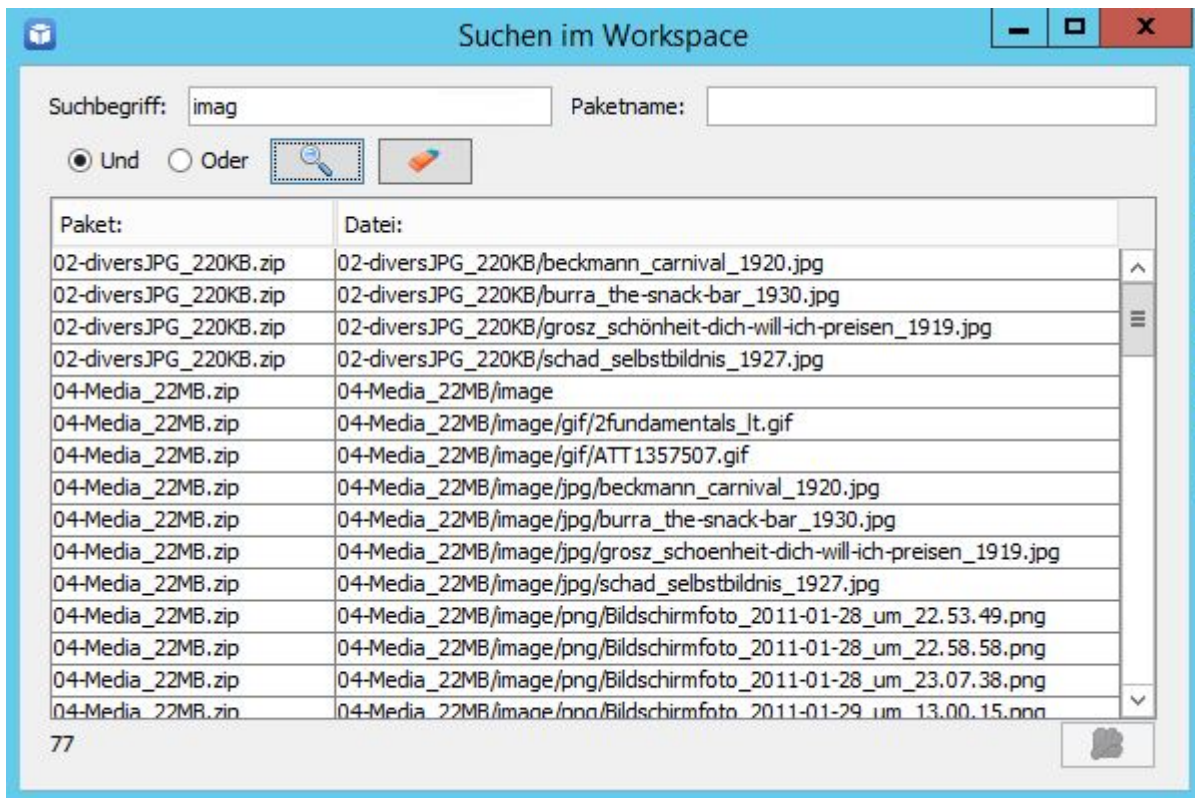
Suchen im Workspace

Suchbegriff: imag

Paketname:

Und Oder

| Paket: | Datei: |
|---|---|
| 02-diversJPG_220KB.zip | 02-diversJPG_220KB/beckmann_carnival_1920.jpg |
| 02-diversJPG_220KB.zip | 02-diversJPG_220KB/burra_the-snack-bar_1930.jpg |
| 02-diversJPG_220KB.zip | 02-diversJPG_220KB/grosz_schönheit-dich-will-ich-preisen_1919.jpg |
| 02-diversJPG_220KB.zip | 02-diversJPG_220KB/schad_selbstbildnis_1927.jpg |
| 04-Media_22MB.zip | 04-Media_22MB/image |
| 04-Media_22MB.zip | 04-Media_22MB/image/gif/2fundamentals_lt.gif |
| 04-Media_22MB.zip | 04-Media_22MB/image/gif/ATT1357507.gif |
| 04-Media_22MB.zip | 04-Media_22MB/image/jpg/beckmann_carnival_1920.jpg |
| 04-Media_22MB.zip | 04-Media_22MB/image/jpg/burra_the-snack-bar_1930.jpg |
| 04-Media_22MB.zip | 04-Media_22MB/image/jpg/grosz_schoenheit-dich-will-ich-preisen_1919.jpg |
| 04-Media_22MB.zip | 04-Media_22MB/image/jpg/schad_selbstbildnis_1927.jpg |
| 04-Media_22MB.zip | 04-Media_22MB/image/png/Bildschirmfoto_2011-01-28_um_22.53.49.png |
| 04-Media_22MB.zip | 04-Media_22MB/image/png/Bildschirmfoto_2011-01-28_um_22.58.58.png |
| 04-Media_22MB.zip | 04-Media_22MB/image/png/Bildschirmfoto_2011-01-28_um_23.07.38.png |
| 04-Media_22MB.zip | 04-Media_22MB/image/png/Bildschirmfoto_2011-01-29_um_13.00.15.png |

77